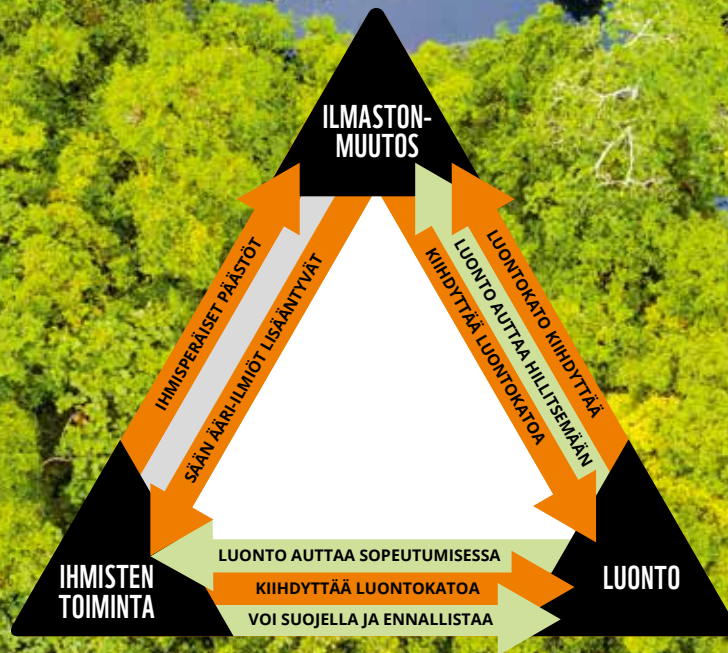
ILMASTON-
MUUTOS

IHMISPERÄISET PÄÄSTÖT

SÄÄN ÄÄRI-ILMIÖT LISÄÄNTYVÄT

LUONTOKATO KIIHDYTTÄÄ

LUONTO AUTTAA HILLITSEMÄÄN

KIIHDYTTÄÄ LUONTOKATOA

IHMISTEN
TOIMINTA

LUONTO AUTTAA SOPEUTUMISESSA

KIIHDYTTÄÄ LUONTOKATOA

VOI SUOJELLA JA ENNALLISTAA

LUONTO